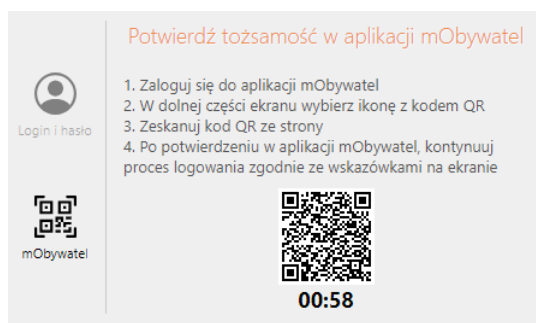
Login i hasło

mObywatel

Potwierdź tożsamość w aplikacji mObywatel

1. Zaloguj się do aplikacji mObywatel
2. W dolnej części ekranu wybierz ikonę z kodem QR
3. Zeskanuj kod QR ze strony
4. Po potwierdzeniu w aplikacji mObywatel, kontynuuj proces logowania zgodnie ze wskazówkami na ekranie

00:58